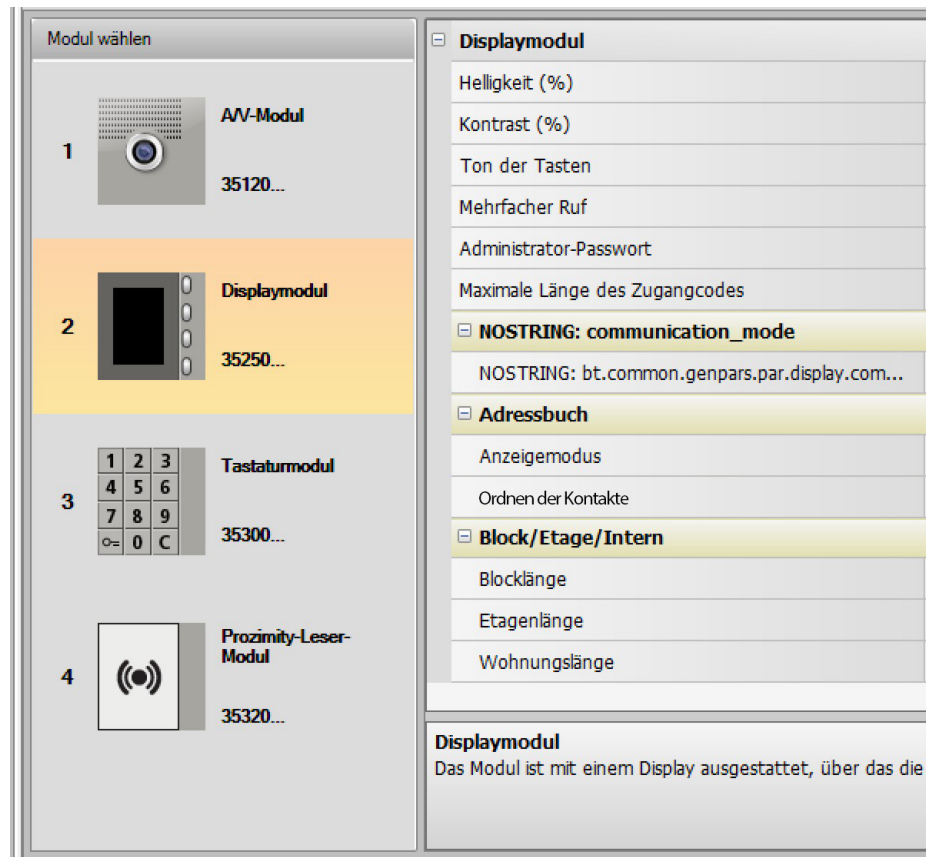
Modul wählen

1 A/V-Modul 35120...

2 Displaymodul 35250...

3 Tastaturmodul 35300...

| 1 | 2 | 3 |
|---|---|---|
| 4 | 5 | 6 |
| 7 | 8 | 9 |
| ⊶ | 0 | C |

4 Prozimity-Leser-Modul 35320...

⊟ Displaymodul
Helligkeit (%)
Kontrast (%)
Ton der Tasten
Mehrfacher Ruf
Administrator-Passwort
Maximale Länge des Zugangcodes
⊟ NOSTRING: communication_mode
NOSTRING: bt.common.genpars.par.display.com...
⊟ Adressbuch
Anzeigemodus
Ordnen der Kontakte
⊟ Block/Etage/Intern
Blocklänge
Etagenlänge
Wohnungslänge

Displaymodul
Das Modul ist mit einem Display ausgestattet, über das die